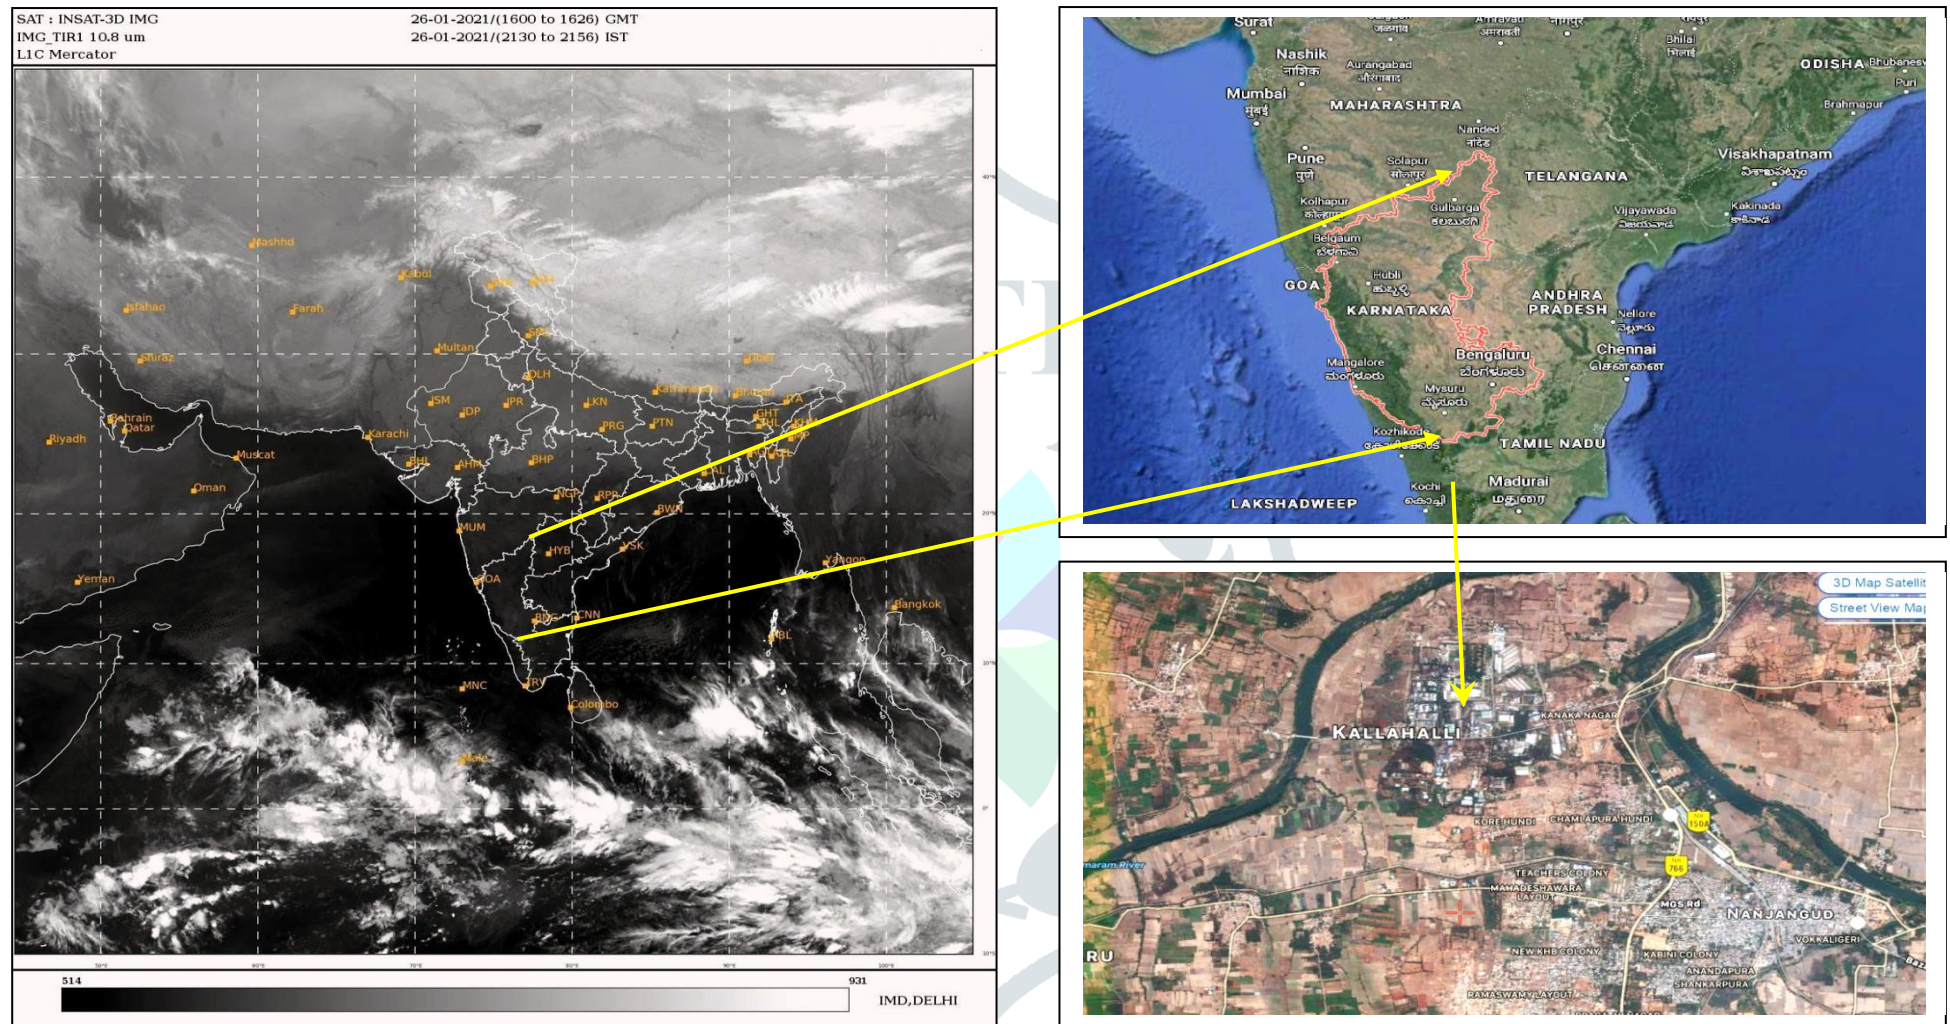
SAT : INSAT-3D IMG
IMG_TIR1 10.8 um
L1C Mercator

26-01-2021/(1600 to 1626) GMT
26-01-2021/(2130 to 2156) IST

Mashhd
Kabul
Isfahan
Farah
Shiraz
Multan
DLH
Bahrain
Qatar
Riyadh
Karachi
Muscat
Oman
JSM
JDP
JPR
LKN
PRG
PTN
Kathmandu
Bhutan
GHT
SHL
AHM
BHP
NGP
RPR
BWN
MUM
HYB
VSK
GOA
CNN
MBL
MNC
TRV
Colombo
Yangon
Bangkok
Yemen
Male

40°
30°
20°
10°
0°
-10°
50°E
60°E
70°E
80°E
90°E
100°E

514
931
IMD,DELHI

Surat
Nashik
नाशिक
Aurangabad
औरंगाबाद
Amravati
अमरावती
नागपुर
Bhilai
भिलाई
ODISHA
Bhubaneswar
Puri
Brahmapur
Mumbai
मुंबई
MAHARASHTRA
Nanded
नांदेड
Pune
पुणे
Solapur
सोलापूर
TELANGANA
Visakhapatnam
విశాఖపట్నం
Kolhapur
कोल्हापूर
Gulbarga
ಕಲಬುರಗಿ
Vijayawada
విజయవాడ
Kakinada
కాకినాడ
Belgaum
ಬೆಳಗಾವಿ
Hubli
ಹುಬ್ಬಳ್ಳಿ
GOA
KARNATAKA
ANDHRA PRADESH
Nellore
నెల్లూరు
Chennai
சென்னை
Mangalore
ಮಂಗಳೂರು
Bengaluru
ಬೆಂಗಳೂರು
Mysuru
ಮೈಸೂರು
Kozhikode
TAMIL NADU
Madurai
மதுரை
Kochi
കൊച്ചി
LAKSHADWEEP

3D Map Satellit
Street View Map
KALLAHALLI
KANAKA NAGAR
KORE HUNDI
CHAMUNDAPURA HUNDI
150A
766
maram River
TEACHERS COLONY
MAHADESHWARA LAYOUT
MGS Rd
NANJANGUD
VOKKALIGERI
RU
NEW KHB COLONY
KABINI COLONY
ANANDAPURA
SHANKARPURA
RAMASWAMY LAYOUT